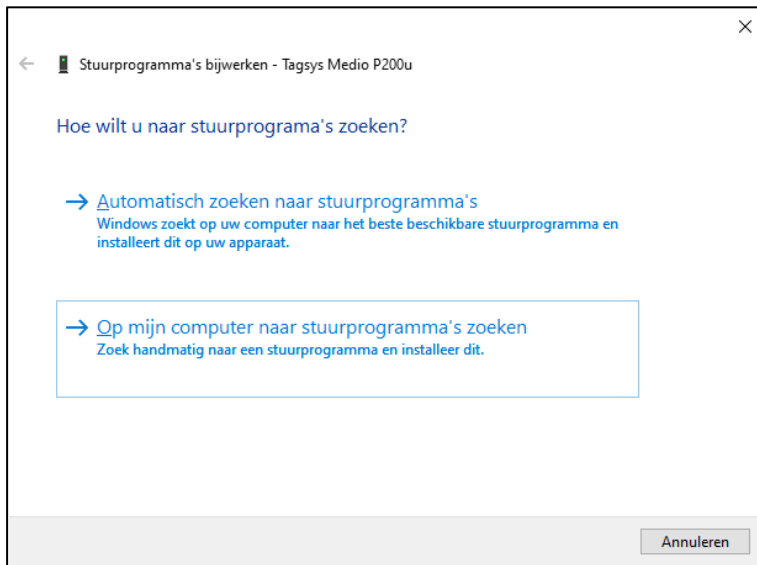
×

← Stuurprogramma's bijwerken - Tagsys Medio P200u

Hoe wilt u naar stuurprogrannma's zoeken?

→ Automatisch zoeken naar stuurprogramma's
Windows zoekt op uw computer naar het beste beschikbare stuurprogramma en installeert dit op uw apparaat.

→ Op mijn computer naar stuurprogramma's zoeken
Zoek handmatig naar een stuurprogramma en installeer dit.

Annuleren